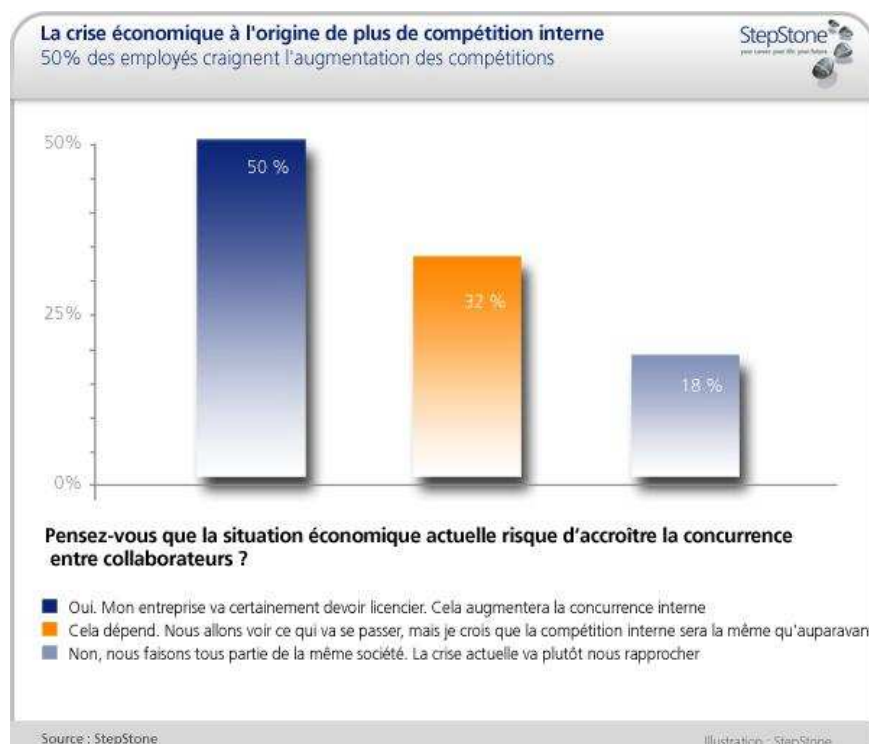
La crise économique à l'origine de plus de compétition interne
50% des employés craignent l'augmentation des compétitions

StepStone
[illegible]

50%
25%
0%

50 %
32 %
18 %

Pensez-vous que la situation économique actuelle risque d'accroître la concurrence entre collaborateurs ?

Oui. Mon entreprise va certainement devoir licencier. Cela augmentera la concurrence interne
Cela dépend. Nous allons voir ce qui va se passer, mais je crois que la compétition interne sera la même qu'auparavan
Non, nous faisons tous partie de la même société. La crise actuelle va plutôt nous rapprocher

Source : StepStone
Illustration : StepStone